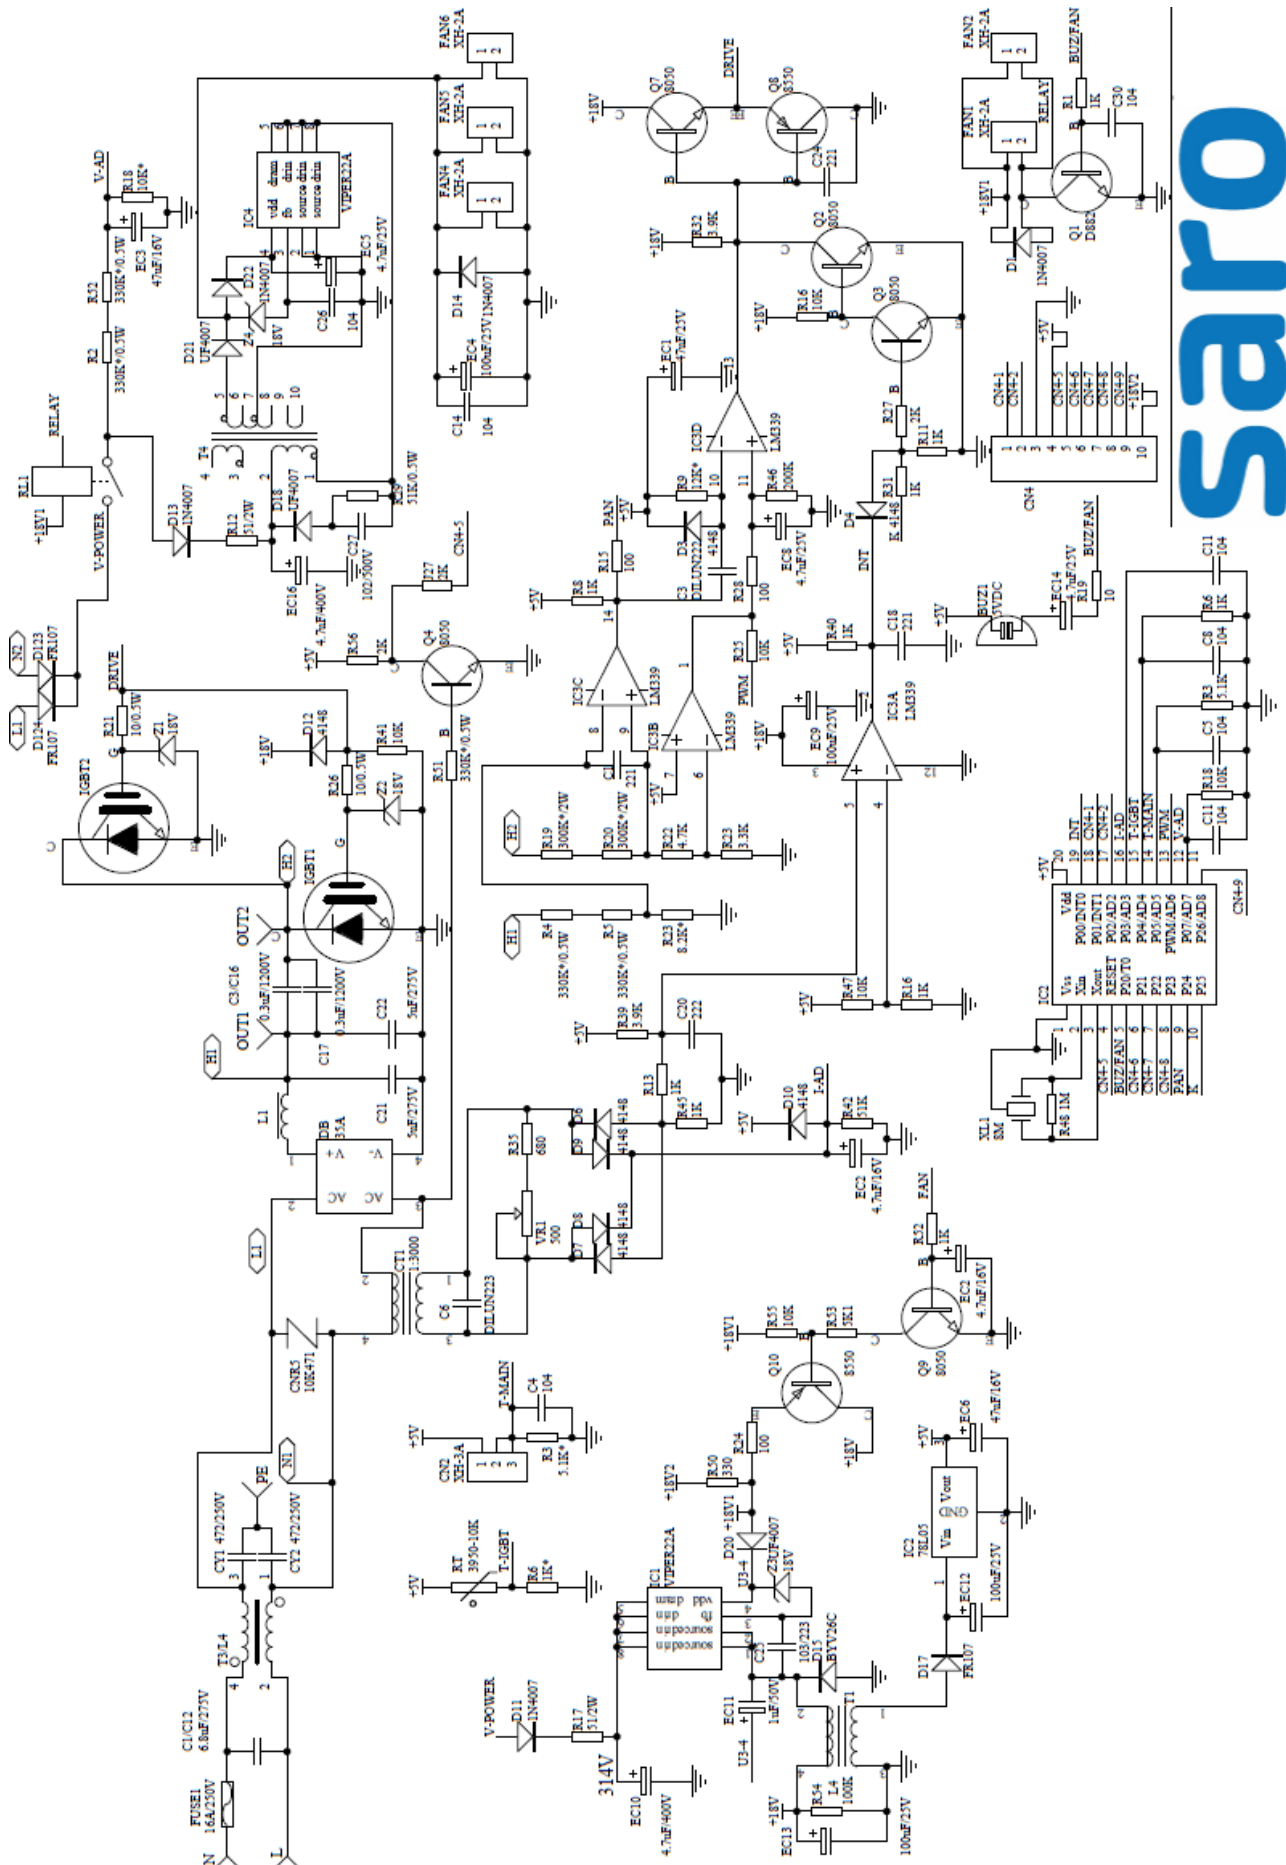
saro

FAN6 XH-2A
FAN5 XH-2A
FAN4 XH-2A
FAN2 XH-2A
FAN1 XH-2A
BUZ/FAN
RELAY
R1 1K
C30 104
Q1 D882
D1 1N4007
+18V1
V-AD
R18 10K*
EC3 47uF/16V
R52 330K*/0.5W
R2 330K*/0.5W
IC4 VIPER22A
vdd drain fb drain source drain source drain
D22 1N4007
EC5 4.7uF/25V
C26 104
D21 UF4007
18V
D14 1N4007
EC4 100uF/25V
C14 104
RELAY
RL1
+18V1
V-POWER
T4
D13 1N4007
R12 51/2W
D18 UF4007
R29 51K/0.5W
EC16 4.7uF/400V
C27 102/500V
+18V Q7 8050
DRIVE
Q8 8550
C24 221
+18V R32 3.9K
Q2 8050
Q3 8050
+18V R16 10K
EC1 47uF/25V
IC3D LM339
R27 2K
R11 1K
R31 1K
D4 K 4148
INT
PAN +5V R9 12K* D3 DIL/UN222 4148
R46 200K
EC8 4.7uF/25V
C3
R28 100
R25 10K
PWM
+5V R8 1K R15 100
IC3C LM339
IC3B LM339
+5V R40 1K C18 221
+5V BUZ1 5VDC
EC14 4.7uF/25V
R19 10
BUZ/FAN
CN4
CN4+1 CN4+2 CN4+3 CN4+4 CN4+5 CN4+6 CN4+7 CN4+8 CN4+9 +18V2
+5V
+18V EC9 100uF/25V
IC3A LM339
C11 104
R6 1K
C8 104
R3 5.1K
C5 104
R18 10K
C11 104
N2 D123 FR107
L1 D124 FR107
DRIVE
R21 10/0.5W
Z1 18V
IGBT2
+18V D12 4148
R41 10K
R26 10/0.5W
Z2 18V
IGBT1
H2
+5V R56 2K
R27 2K CN4+5
Q4 8050
R51 330K*/0.5W
C1 221
R19 300K*/2W R20 300K*/2W R22 4.7K R23 3.3K
H2
H1 R4 330K*/0.5W R5 330K*/0.5W R23 8.2K*
OUT2
C3/C16 0.3uF/1200V 0.3uF/1200V
OUT1
C22 5uF/275V
C17
H1
C21 5uF/275V
L1
DB 35A
+5V R39 3.9K C20 222
+5V R47 10K R16 1K
IC2
Vss Xin Xout RESET P00/T0 P21 P22 P23 P24 P25
Vdd P00/INT0 P01/INT1 P02/AD2 P03/AD3 P04/AD4 P05/AD5 PWM/AD6 P07/AD7 P26/AD8
INT CN4+1 CN4+2 I-AD T-IGBT T-MAIN PWM V-AD
CN4+9
CN4+5 BUZ/FAN CN4+6 CN4+7 CN4+8 PAN K
XL1 8M R48 1M
R13 1K R45 1K
+5V D10 4148 I-AD
R42 51K
EC2 4.7uF/16V
R35 680
VR1 500
D6 4148 D9 4148 D8 4148 D7 4148
CT1 1:3000
C6 DIL/UN223
FAN R32 1K
EC2 4.7uF/16V
Q9 8050
+18V1 R55 10K R53 5K1
Q10 8550
L1
CNR3 10K471
N1
PE
CY1 472/250V CY2 472/250V
T3 L4
C1/C12 6.8uF/275V
FUSE1 16A/250V
N L
+5V CN2 XH-3A
T-MAIN C4 104
R3 5.1K*
+5V RT 3950-10K T-IGBT R6 1K*
R24 100
+18V
+18V2 R50 330
D20 UF4007 +18V1
Z3 18V
U3-3
IC1 VIPER22A
vdd drain fb drain source drain source drain
C25 103/223
D15 BYV26C
+5V EC6 47uF/16V
IC2 78L05 Vin Vout GND
EC12 100uF/25V
D17 FR107
V-POWER D11 1N4007
R17 51/2W
314V
EC10 4.7uF/400V
EC11 1uF/50V
U3-4
T1
+18V EC13 R54 L4 100K 100uF/25V